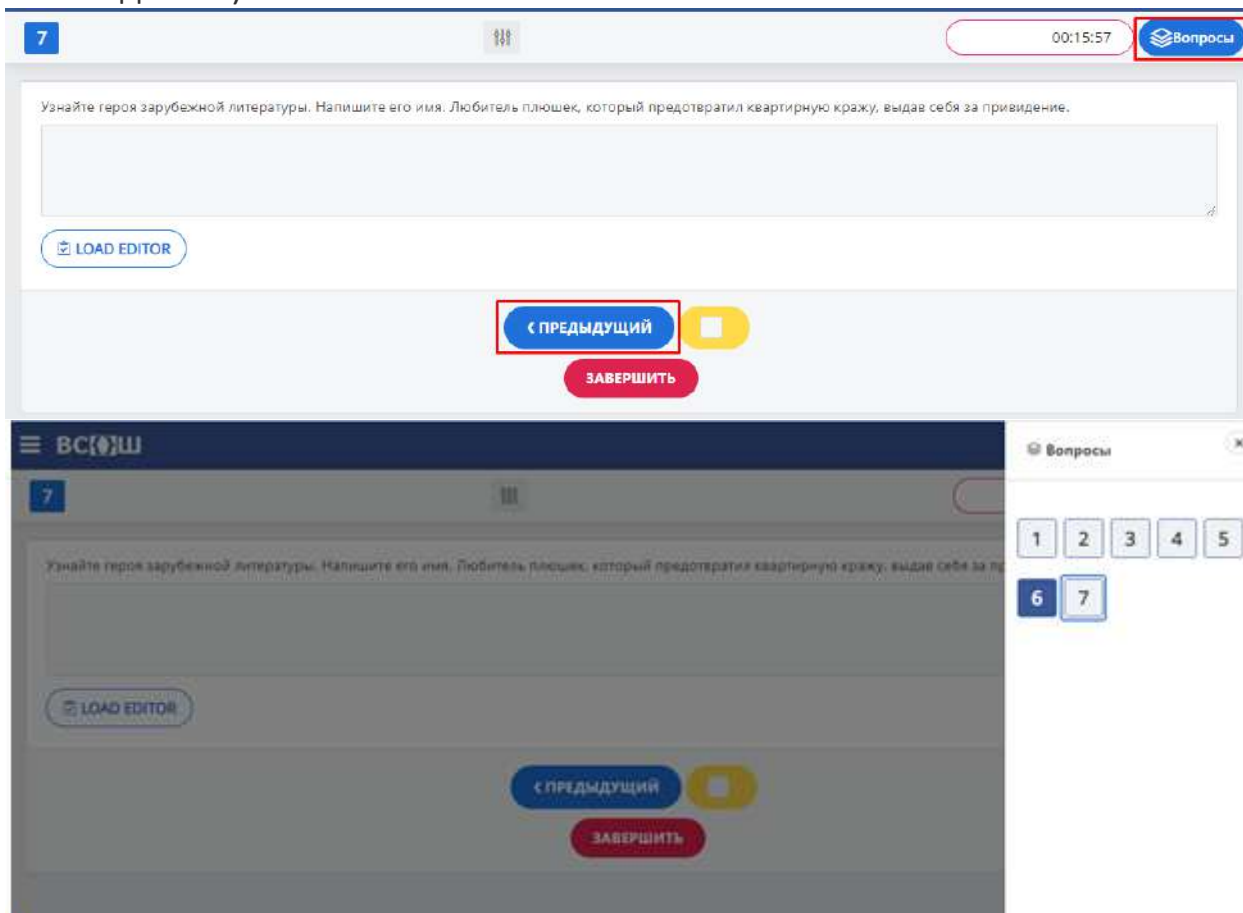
7

00:15:57

Вопросы

Узнайте героя зарубежной литературы. Напишите его имя. Любитель плюшек, который предотвратил квартирную кражу, выдав себя за привидение.

LOAD EDITOR

‹ ПРЕДЫДУЩИЙ

ЗАВЕРШИТЬ

ВС(•)Ш

7

Узнайте героя зарубежной литературы. Напишите его имя. Любитель плюшек, который предотвратил квартирную кражу, выдав себя за пр

LOAD EDITOR

‹ ПРЕДЫДУЩИЙ

ЗАВЕРШИТЬ

Вопросы

1 2 3 4 5

6 7